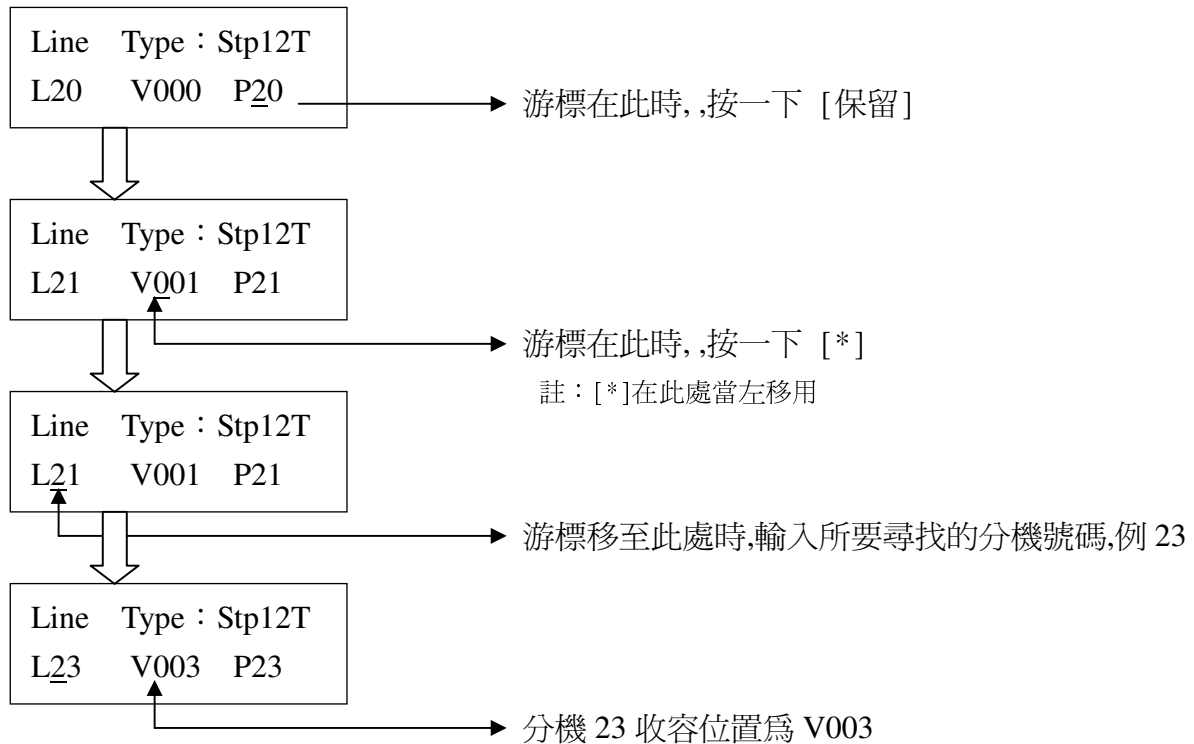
Line Type：Stp12T
L20 V000 P20

游標在此時,,按一下 [保留]

Line Type：Stp12T
L21 V001 P21

游標在此時,,按一下 [*]
註：[*]在此處當左移用

Line Type：Stp12T
L21 V001 P21

游標移至此處時,輸入所要尋找的分機號碼,例 23

Line Type：Stp12T
L23 V003 P23

分機 23 收容位置為 V003